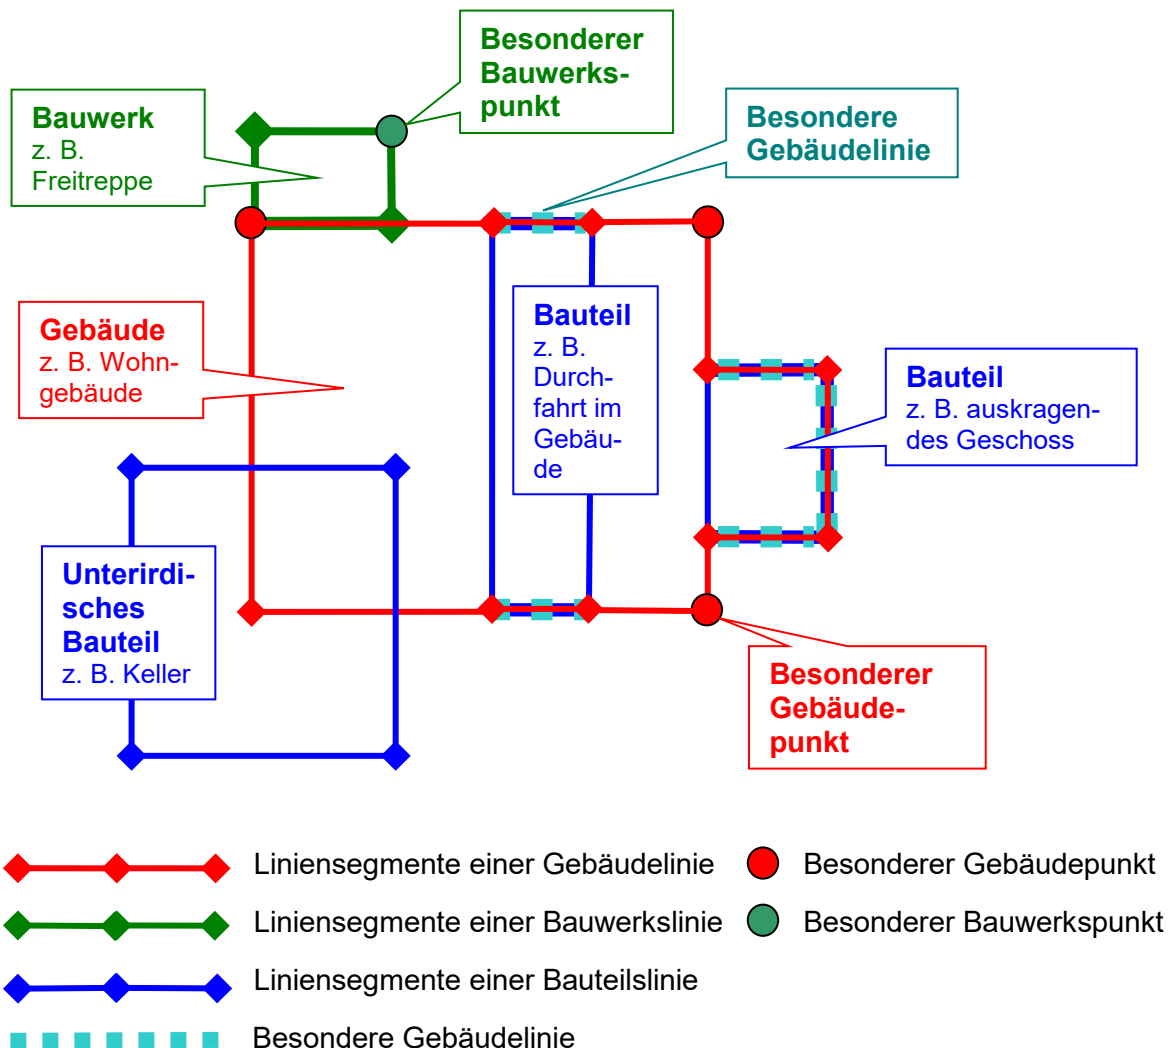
Besonderer Bauwerkspunkt

Bauwerk
z. B. Freitreppe

Besondere Gebäudelinie

Gebäude
z. B. Wohngebäude

Bauteil
z. B. Durchfahrt im Gebäude

Bauteil
z. B. auskragendes Geschoss

Unterirdisches Bauteil
z. B. Keller

Besonderer Gebäudepunkt

Liniensegmente einer Gebäudelinie
Besonderer Gebäudepunkt
Liniensegmente einer Bauwerkslinie
Besonderer Bauwerkspunkt
Liniensegmente einer Bauteilslinie
Besondere Gebäudelinie